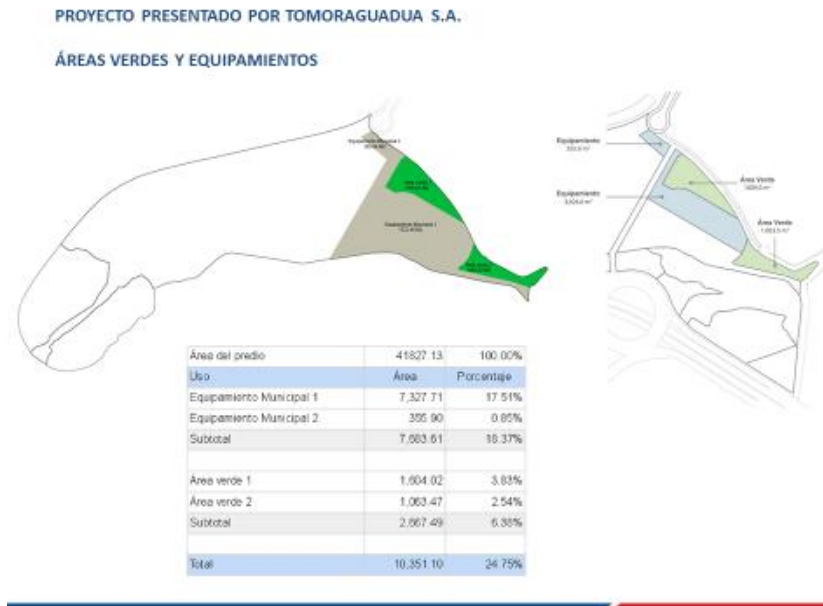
PROYECTO PRESENTADO POR TOMORAGUADUA S.A.

ÁREAS VERDES Y EQUIPAMIENTOS

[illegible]

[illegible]

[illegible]

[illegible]

Equipamiento
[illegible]

Equipamiento
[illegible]

Área Verde
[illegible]

Área Verde
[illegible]

| Área del predio | 41827.13 | 100.00% |
|---|---|---|
| Uso | Área | Porcentaje |
| Equipamiento Municipal 1 | 7,327.71 | 17.51% |
| Equipamiento Municipal 2 | 355.90 | 0.85% |
| Subtotal | 7,683.61 | 18.37% |
| | | |
| Área verde 1 | 1,604.02 | 3.83% |
| Área verde 2 | 1,063.47 | 2.54% |
| Subtotal | 2,667.49 | 6.38% |
| | | |
| Total | 10,351.10 | 24.75% |